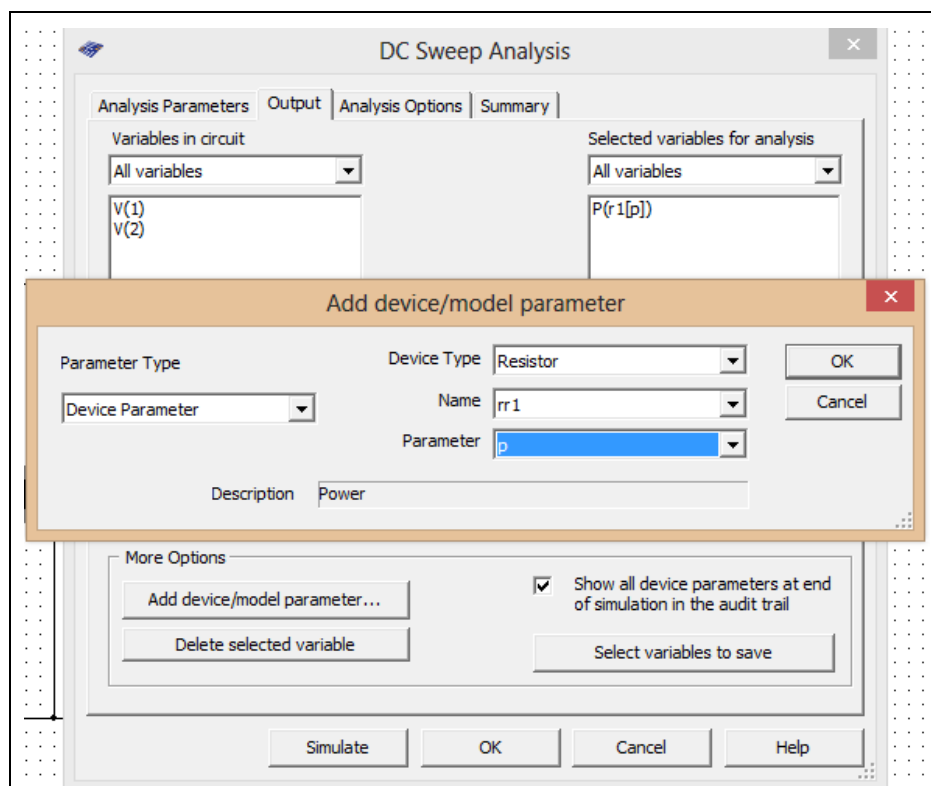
DC Sweep Analysis

Analysis Parameters | Output | Analysis Options | Summary

Variables in circuit

All variables

V(1)
V(2)

Selected variables for analysis

All variables

P(r1[p])

Add device/model parameter

Parameter Type

Device Parameter

Device Type Resistor

Name rr1

Parameter p

OK

Cancel

Description Power

More Options

Add device/model parameter...

Delete selected variable

Show all device parameters at end of simulation in the audit trail

Select variables to save

Simulate

OK

Cancel

Help